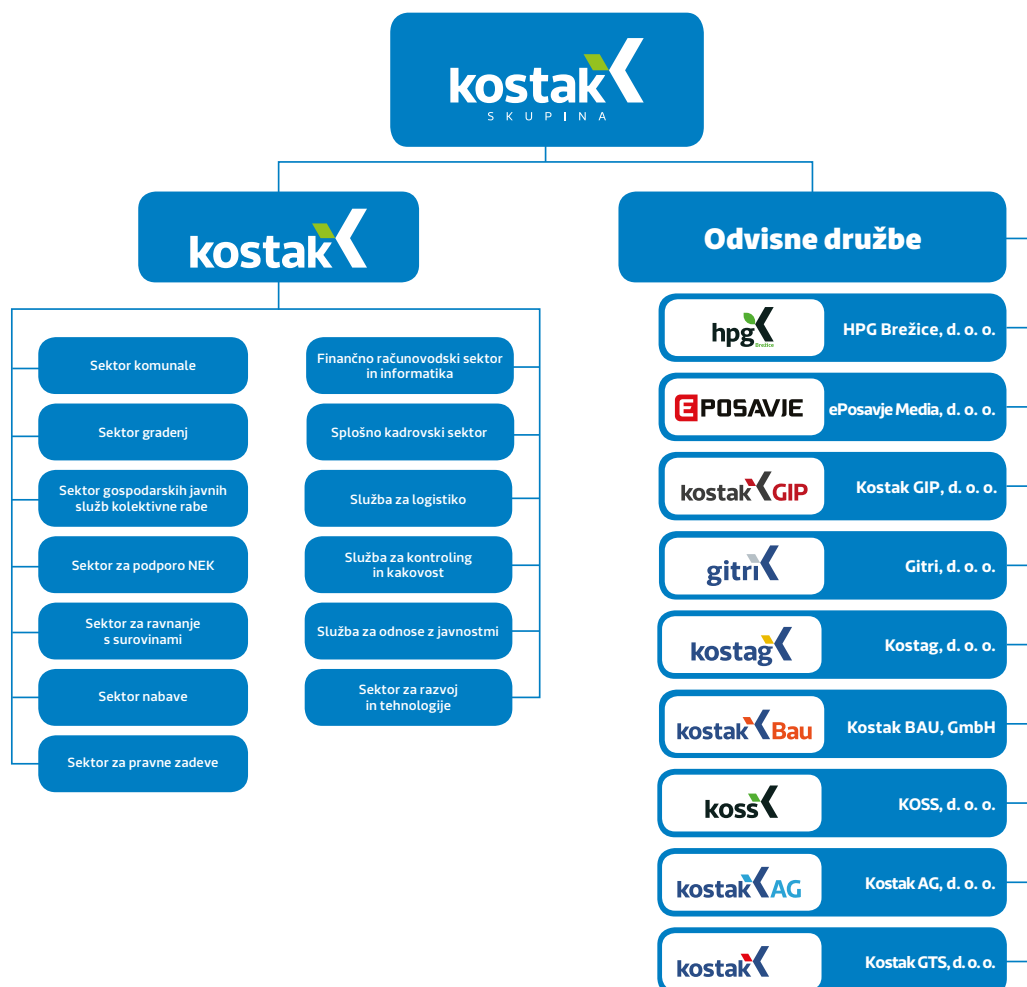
kostak
SKUPINA

kostak

Odvisne družbe

Sektor komunale

Sektor gradenj

Sektor gospodarskih javnih služb kolektivne rabe

Sektor za podporo NEK

Sektor za ravnanje s surovinami

Sektor nabave

Sektor za pravne zadeve

Finančno računovodski sektor in informatika

Splošno kadrovski sektor

Služba za logistiko

Služba za kontroling in kakovost

Služba za odnose z javnostmi

Sektor za razvoj in tehnologije

hpg Brežice
HPG Brežice, d. o. o.

EPOSAVJE
ePosavje Media, d. o. o.

kostak GIP
Kostak GIP, d. o. o.

gitri
Gitri, d. o. o.

kostag
Kostag, d. o. o.

kostak Bau
Kostak BAU, GmbH

koss
KOSS, d. o. o.

kostak AG
Kostak AG, d. o. o.

kostak
Kostak GTS, d. o. o.